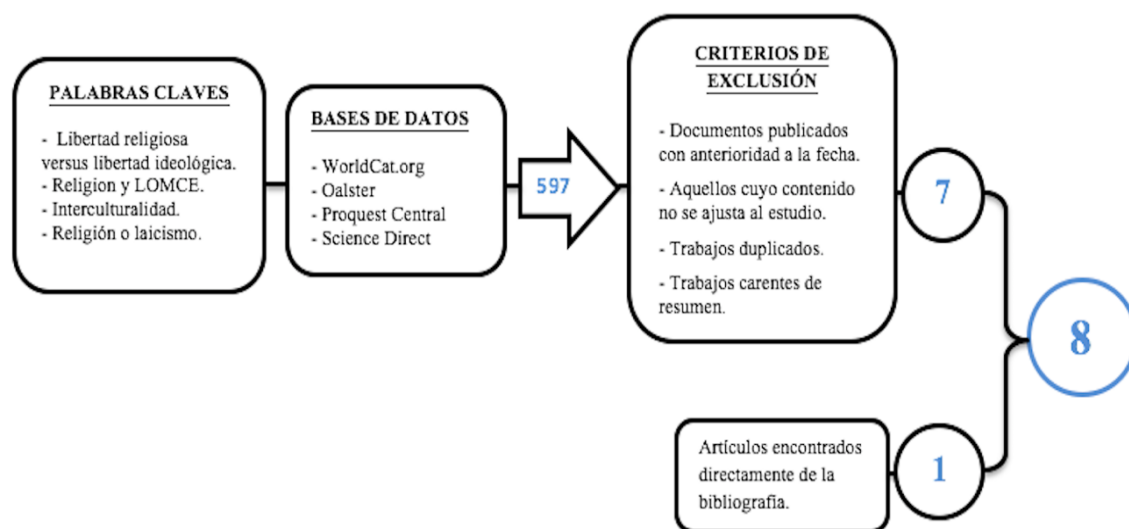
PALABRAS CLAVES

- Libertad religiosa versus libertad ideológica.
- Religion y LOMCE.
- Interculturalidad.
- Religión o laicismo.

BASES DE DATOS

- WorldCat.org
- Oalster
- Proquest Central
- Science Direct

597

CRITERIOS DE EXCLUSIÓN

- Documentos publicados con anterioridad a la fecha.
- Aquellos cuyo contenido no se ajusta al estudio.
- Trabajos duplicados.
- Trabajos carentes de resumen.

7

8

Artículos encontrados directamente de la bibliografía.

1